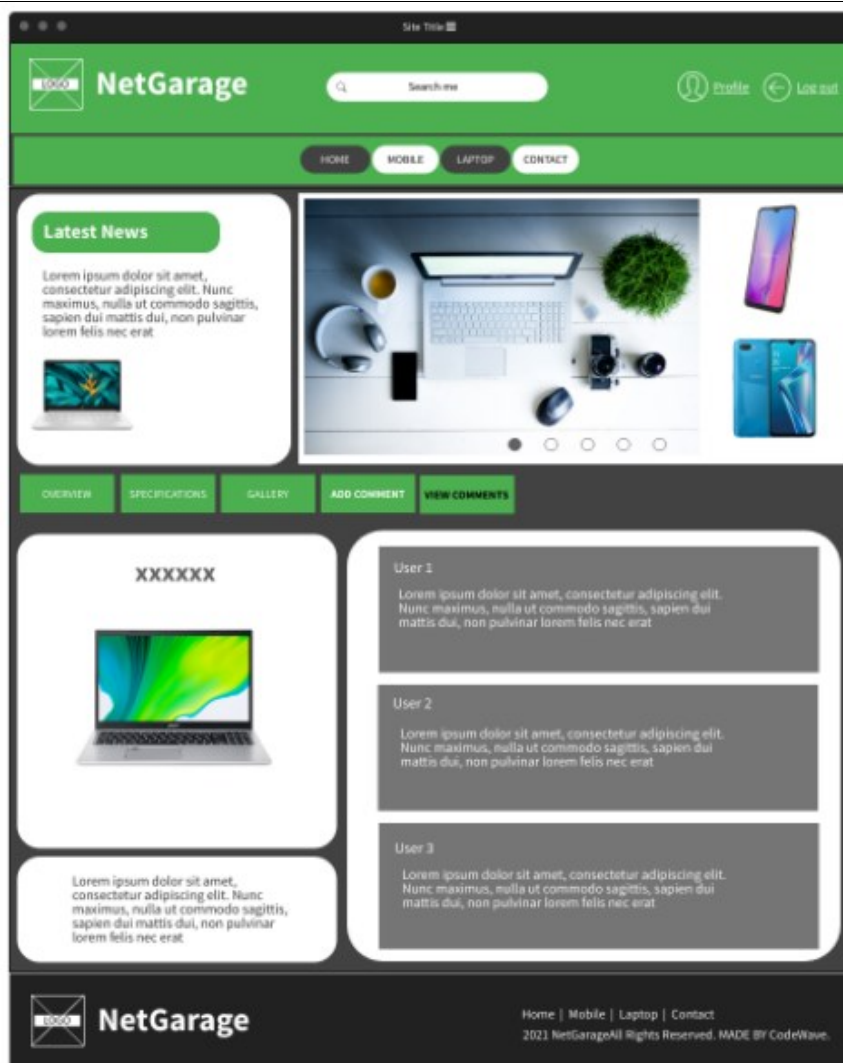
Site Title

LOGO NetGarage

Search me

Profile Log out

HOME MOBILE LAPTOP CONTACT

Latest News

Lorem ipsum dolor sit amet, consectetur adipiscing elit. Nunc maximus, nulla ut commodo sagittis, sapien dui mattis dui, non pulvinar lorem felis nec erat

OVERVIEW SPECIFICATIONS GALLERY ADD COMMENT VIEW COMMENTS

XXXXXX

Lorem ipsum dolor sit amet, consectetur adipiscing elit. Nunc maximus, nulla ut commodo sagittis, sapien dui mattis dui, non pulvinar lorem felis nec erat

User 1

Lorem ipsum dolor sit amet, consectetur adipiscing elit. Nunc maximus, nulla ut commodo sagittis, sapien dui mattis dui, non pulvinar lorem felis nec erat

User 2

Lorem ipsum dolor sit amet, consectetur adipiscing elit. Nunc maximus, nulla ut commodo sagittis, sapien dui mattis dui, non pulvinar lorem felis nec erat

User 3

Lorem ipsum dolor sit amet, consectetur adipiscing elit. Nunc maximus, nulla ut commodo sagittis, sapien dui mattis dui, non pulvinar lorem felis nec erat

LOGO NetGarage

Home | Mobile | Laptop | Contact
2021 NetGarageAll Rights Reserved. MADE BY CodeWave.